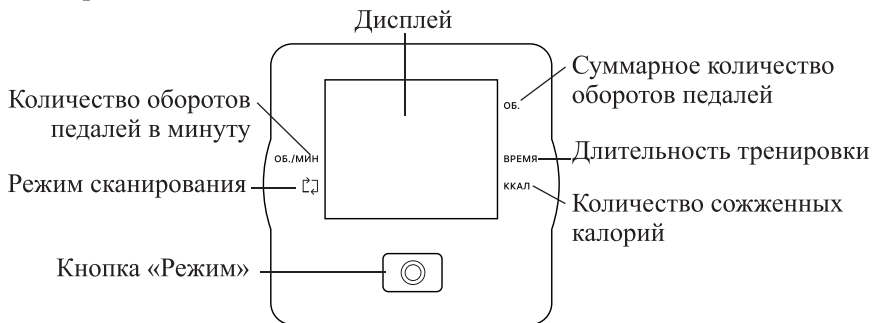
Дисплей

Количество оборотов педалей в минуту

ОБ./МИН

Режим сканирования

ОБ.

Суммарное количество оборотов педалей

ВРЕМЯ

Длительность тренировки

ККАЛ

Количество сожженных калорий

Кнопка «Режим»